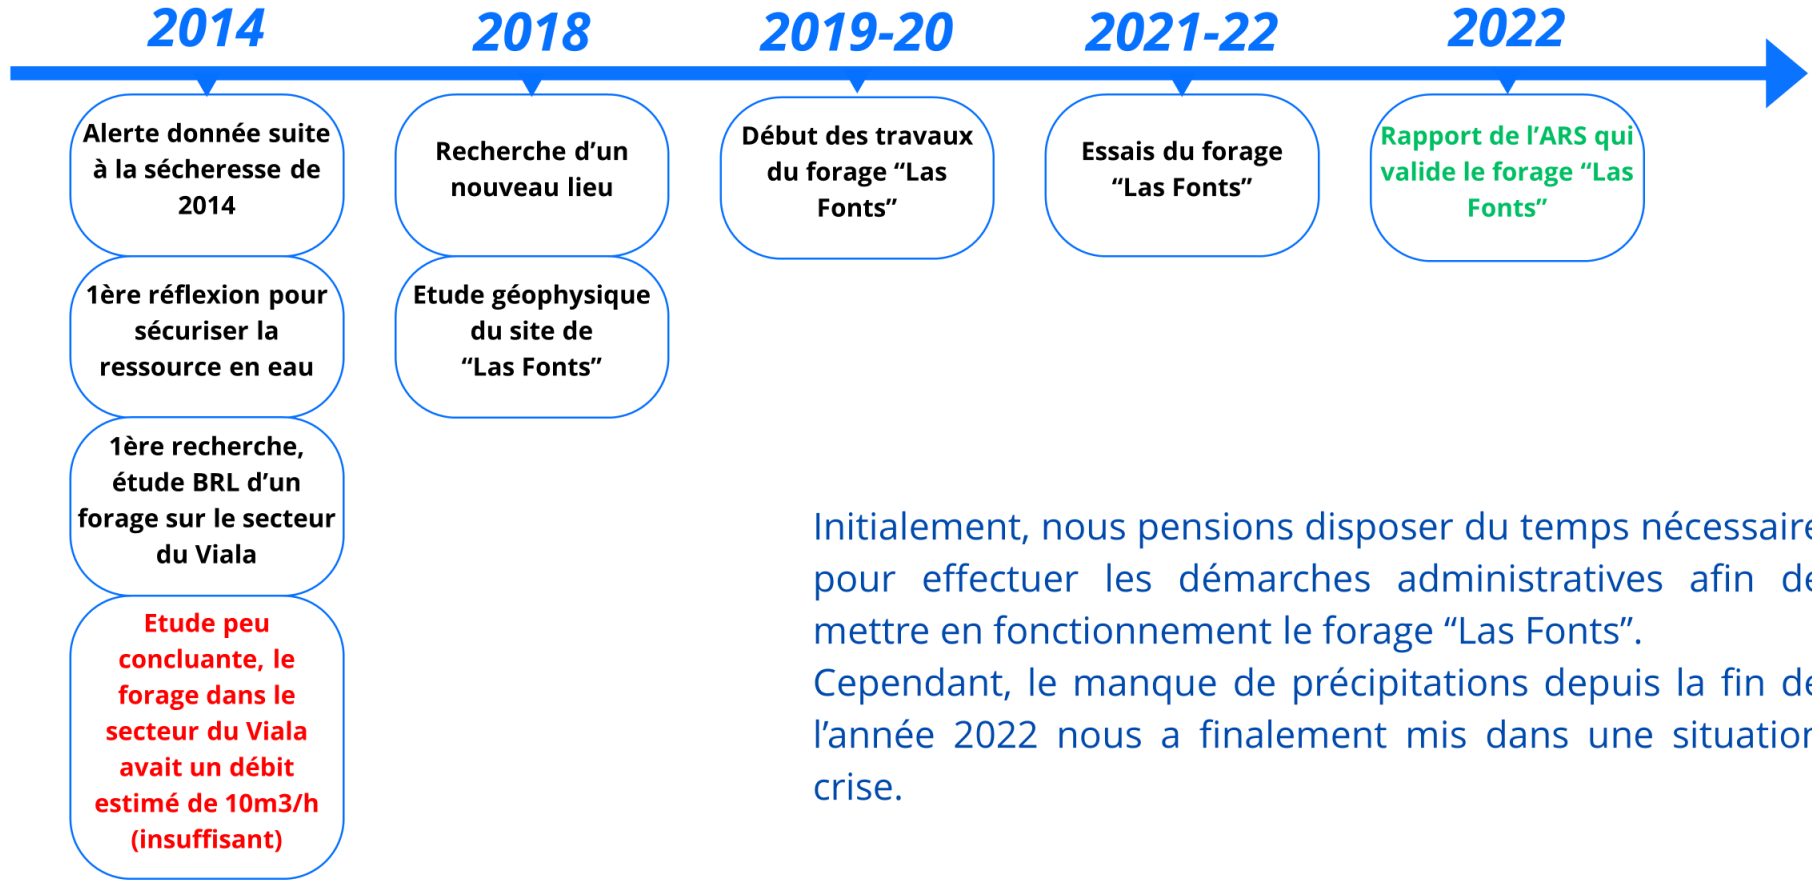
2014

Alerte donnée suite à la sécheresse de 2014

1ère réflexion pour sécuriser la ressource en eau

1ère recherche, étude BRL d'un forage sur le secteur du Viala

Etude peu concluante, le forage dans le secteur du Viala avait un débit estimé de 10m3/h (insuffisant)

2018

Recherche d'un nouveau lieu

Etude géophysique du site de "Las Fonts"

2019-20

Début des travaux du forage "Las Fonts"

2021-22

Essais du forage "Las Fonts"

2022

Rapport de l'ARS qui valide le forage "Las Fonts"

Initialement, nous pensions disposer du temps nécessair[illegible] pour effectuer les démarches administratives afin d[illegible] mettre en fonctionnement le forage "Las Fonts".
Cependant, le manque de précipitations depuis la fin d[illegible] l'année 2022 nous a finalement mis dans une situatio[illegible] crise.